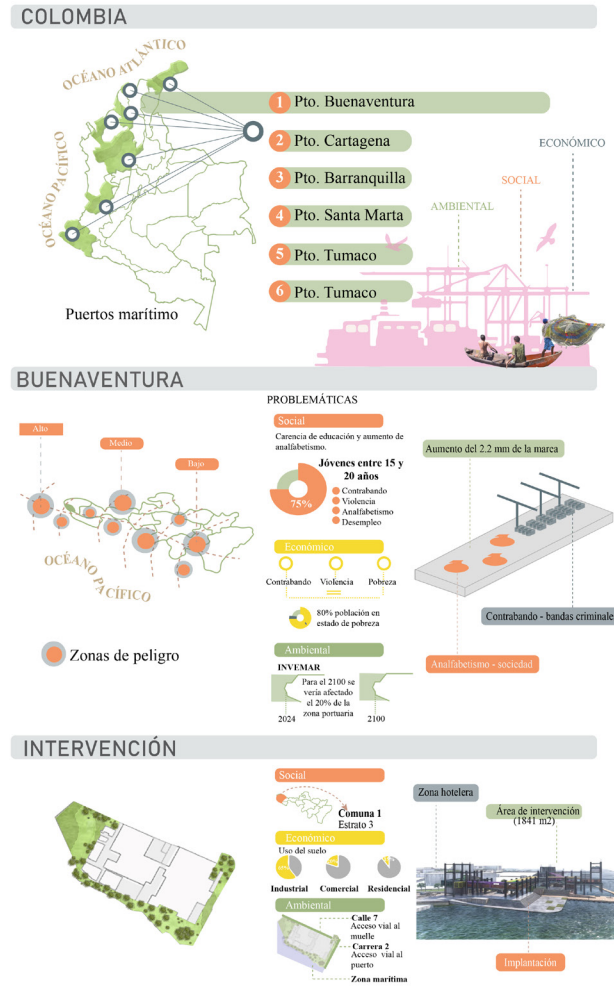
COLOMBIA

OCÉANO ATLÁNTICO

OCÉANO PACÍFICO

1 Pto. Buenaventura
2 Pto. Cartagena
3 Pto. Barranquilla
4 Pto. Santa Marta
5 Pto. Tumaco
6 Pto. Tumaco

Puertos marítimo

ECONÓMICO
SOCIAL
AMBIENTAL

BUENAVENTURA

Alto
Medio
Bajo

OCÉANO PACÍFICO

Zonas de peligro

PROBLEMÁTICAS

Social
Carencia de educación y aumento de analfabetismo.
Jóvenes entre 15 y 20 años
75%
Contrabando
Violencia
Analfabetismo
Desempleo

Económico
Contrabando Violencia Pobreza
80% población en estado de pobreza

Ambiental
INVEMAR
Para el 2100 se vería afectado el 20% de la zona portuaria
2024 2100

Aumento del 2.2 mm de la marca
Contrabando - bandas criminales
Analfabetismo - sociedad

INTERVENCIÓN

Social
Comuna 1
Estrato 3

Económico
Uso del suelo
Industrial Comercial Residencial

Ambiental
Calle 7
Acceso vial al muelle
Carrera 2
Acceso vial al puerto
Zona marítima

Zona hotelera
Área de intervención (1841 m2)
Implantación